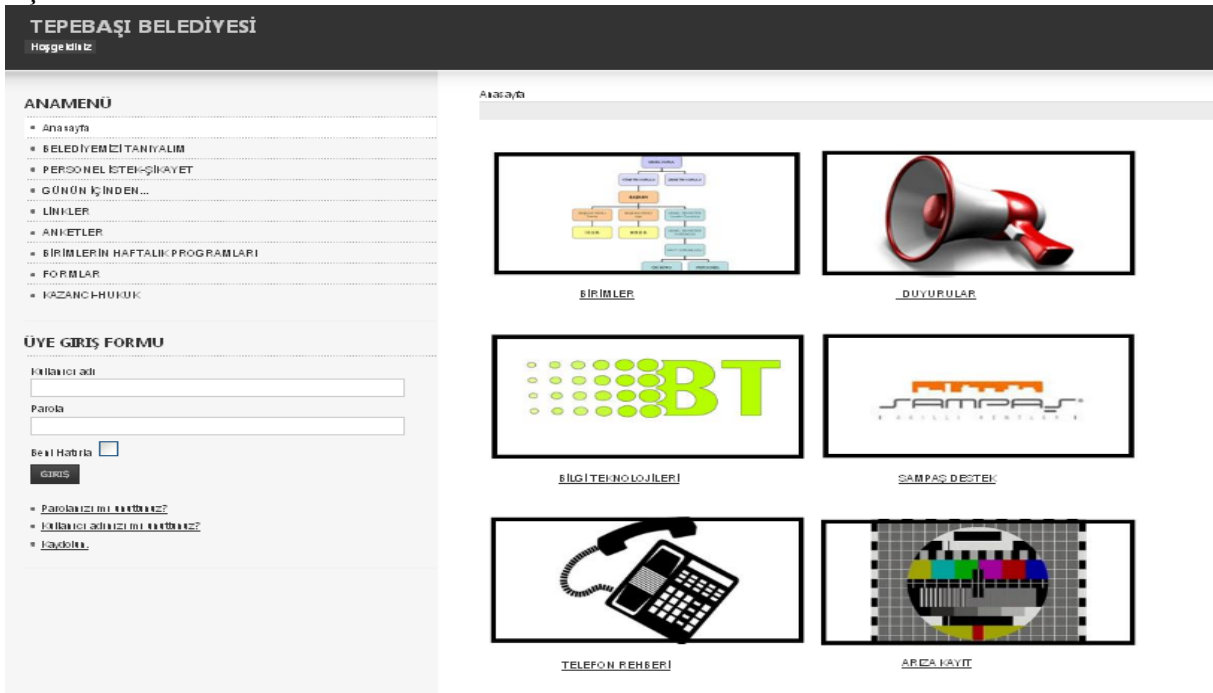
TEPEBAŞI BELEDİYESİ
Hoşgeldiniz

ANAMENÜ
Anasayfa
BELEDİYEMİZİ TANIYALIM
PERSONEL İSTEK-ŞİKAYET
GÜNÜN İÇİNDEN...
LİNKLER
ANKETLER
BİRİMLERİN HAFTALIK PROGRAMLARI
FORMLAR
KAZANCI-HUKUK

ÜYE GIRIŞ FORMU
Kullanıcı adı
Parola
Beni Hatırla
GIRIŞ
Parolanızı mı unuttunuz?
Kullanıcı adınızı mı unuttunuz?
Kaydolun.

Anasayfa

BİRİMLER
DUYURULAR
BT
BİLGİ TEKNOLOJİLERİ
SAMPAŞ
SAMPAŞ DESTEK
TELEFON REHBERİ
ARIZA KAYIT